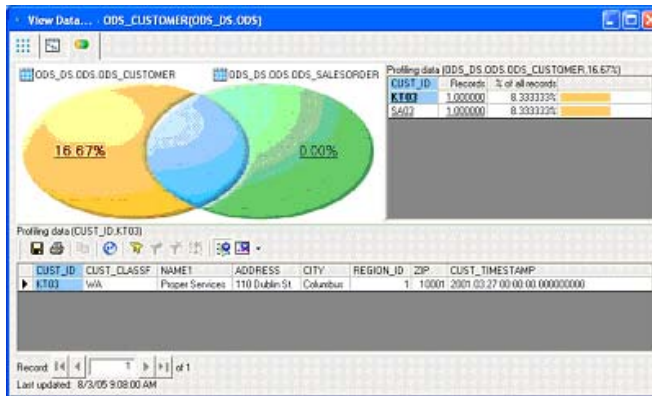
View Data... - ODS_CUSTOMER(ODS_DS.ODS)

ODS_DS.ODS.ODS_CUSTOMER

ODS_DS.ODS.ODS_SALESORDER

16.67%

0.00%

Profiling data (ODS_DS.ODS.ODS_CUSTOMER,16.67%)

| CUST_ID | Records | % of all records |
|---|---|---|
| KT03 | 1.000000 | 8.333333% |
| SA03 | 1.000000 | 8.333333% |

Profiling data (CUST_ID,KT03)

| CUST_ID | CUST_CLASSF | NAME1 | ADDRESS | CITY | REGION_ID | ZIP | CUST_TIMESTAMP |
|---|---|---|---|---|---|---|---|
| KT03 | WA | Proper Services | 110 Dublin St. | Columbus | 1 | 10001 | 2001.03.27 00:00:00.000000000 |

Record 1 of 1

Last updated: 8/3/05 9:08:00 AM